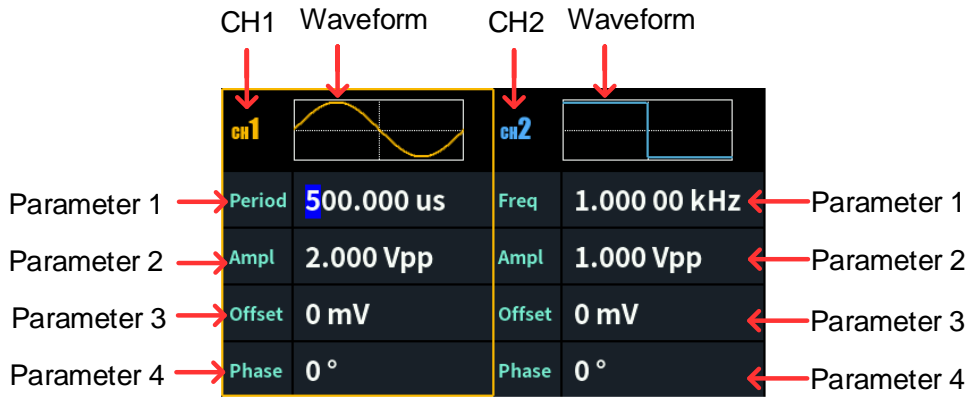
CH1 Waveform CH2 Waveform

CH1 CH2

| | | | | |
|---|---|---|---|---|
| Parameter 1 | Period 500.000 us | Freq 1.000 00 kHz | Parameter 1 |
| Parameter 2 | Ampl 2.000 Vpp | Ampl 1.000 Vpp | Parameter 2 |
| Parameter 3 | Offset 0 mV | Offset 0 mV | Parameter 3 |
| Parameter 4 | Phase 0 ° | Phase 0 ° | Parameter 4 |